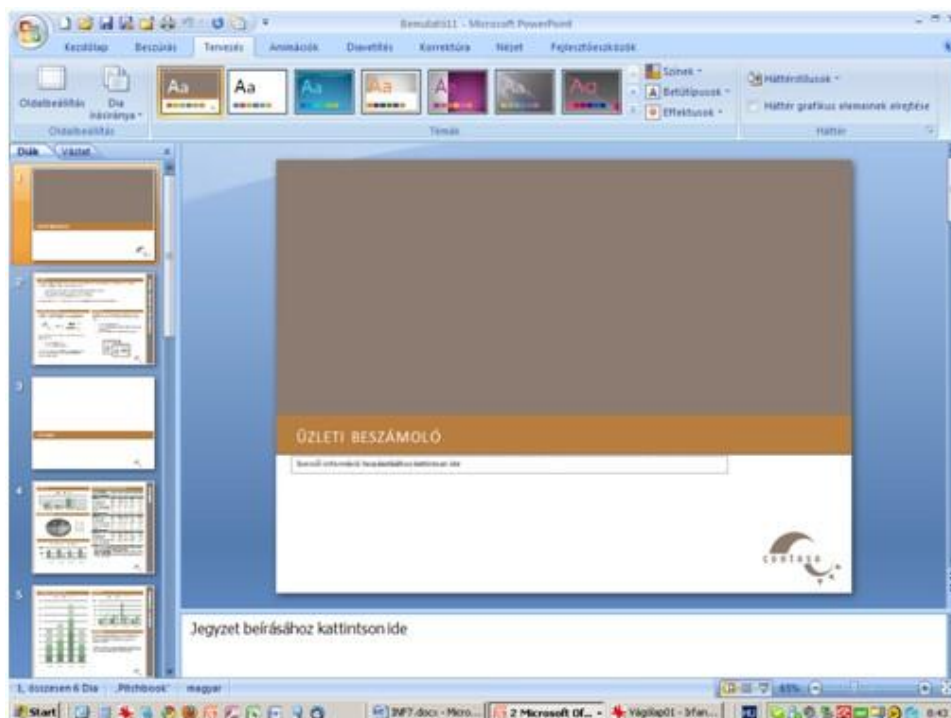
Bemutató1 - Microsoft PowerPoint

Kezdőlap Beszúrás Tervezés Animációk Diavetítés Korrektúra Nézet Fejlesztőeszközök

Oldalbeállítás Dia tájolása
Oldalbeállítás

Aa Aa Aa Aa Aa Aa Aa Aa

Színek
Betűtípusok
Effektusok
Témák

Háttérstílusok
Háttér grafikus elemeinek elrejtése
Háttér

Diák Vázlat

1
2
3
4
5

ÜZLETI BESZÁMOLÓ

Bemutató információk hozzáadásához kattintson ide

contoso

Jegyzet beírásához kattintson ide

1. dia összesen 6 Dia "Pitchbook" magyar

65%

Start INF7.docx - Micro... 2 Microsoft Of... Vágólap01 - Irfan...